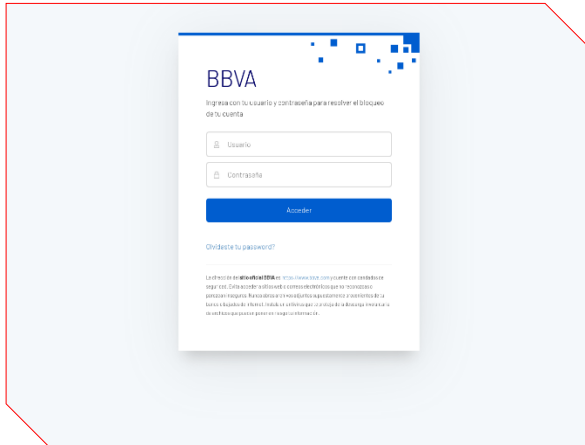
BBVA

Ingresa con tu usuario y contraseña para resolver el bloqueo de tu cuenta

Usuario

Contraseña

Acceder

Olvidaste tu password?

La dirección del sitio oficial BBVA es https://www.bbva.com y cuenta con candado de seguridad. Evita acceder a sitios web o correos electrónicos que no reconozcas o parezcan inseguros. Nunca abras archivos adjuntos sospechosos ni proporciones tu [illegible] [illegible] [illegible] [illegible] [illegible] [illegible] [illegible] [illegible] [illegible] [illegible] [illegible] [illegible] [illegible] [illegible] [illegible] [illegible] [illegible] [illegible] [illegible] información.